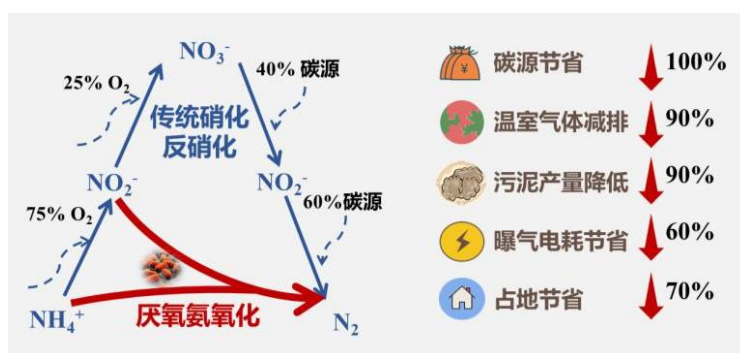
$NO_3^-$

25% $O_2$

40% 碳源

传统硝化
反硝化

$NO_2^-$

$NO_2^-$

75% $O_2$

60%碳源

$NH_4^+$

厌氧氨氧化

$N_2$

¥

碳源节省 100%

温室气体减排 90%

污泥产量降低 90%

曝气电耗节省 60%

占地节省 70%